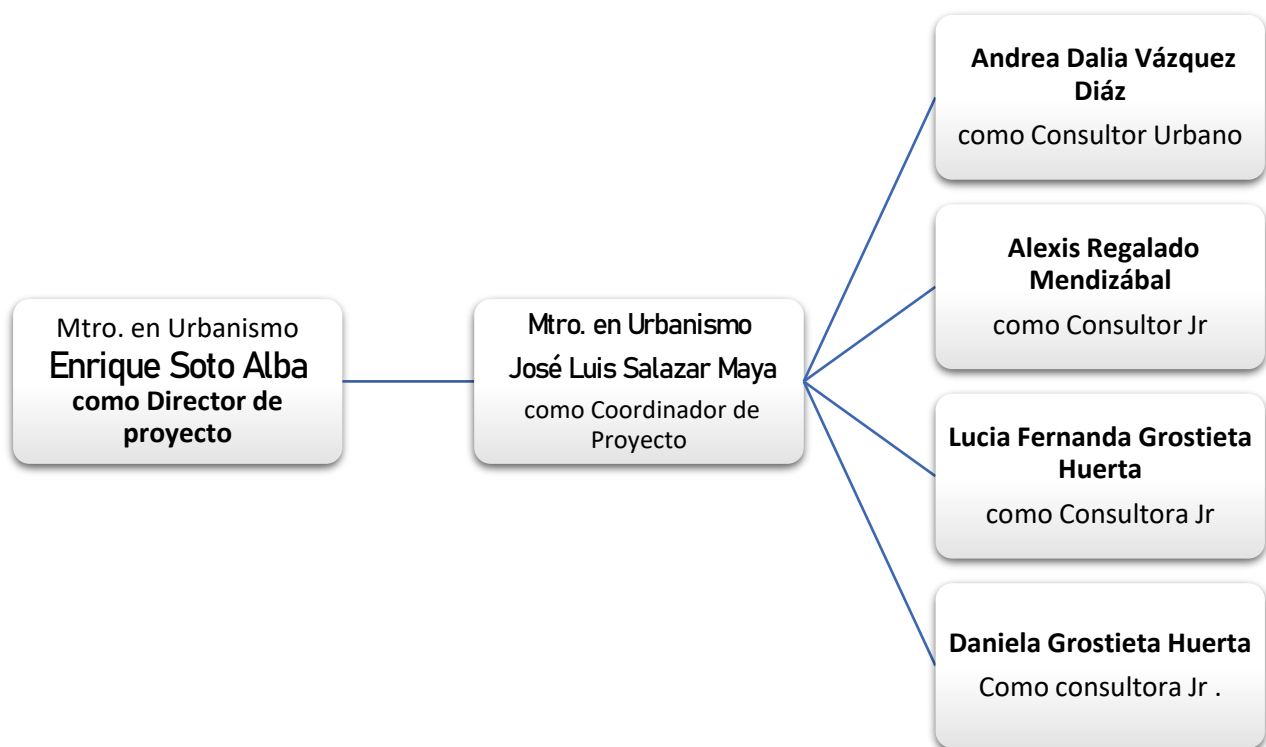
Mtro. en Urbanismo
Enrique Soto Alba
como Director de proyecto

Mtro. en Urbanismo
José Luis Salazar Maya
como Coordinador de Proyecto

Andrea Dalia Vázquez Diáz
como Consultor Urbano

Alexis Regalado Mendizábal
como Consultor Jr

Lucia Fernanda Grostieta Huerta
como Consultora Jr

Daniela Grostieta Huerta
Como consultora Jr .